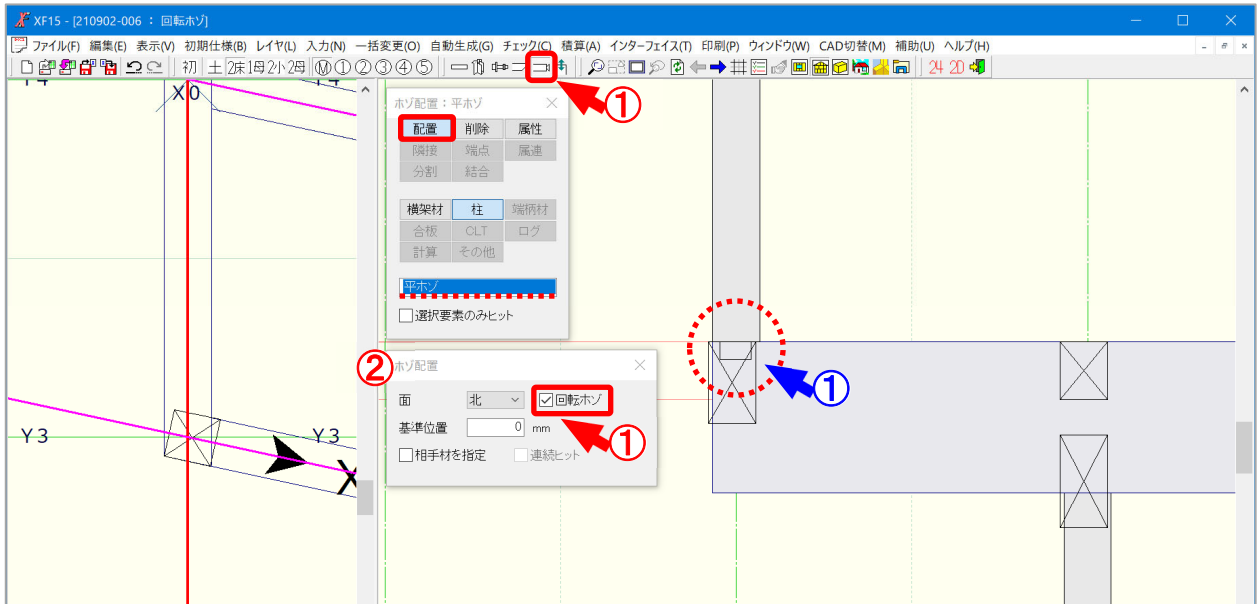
XF15 - [210902-006 ： 回転ホゾ]

ファイル(F) 編集(E) 表示(V) 初期仕様(B) レイヤ(L) 入力(N) 一括変更(O) 自動生成(G) チェック(C) 積算(A) インターフェイス(T) 印刷(P) ウィンドウ(W) CAD切替(M) 補助(U) ヘルプ(H)

初 土 2床 1母 2小 2母 Ⓜ ① ② ③ ④ ⑤ 24 20

①

X0

ホゾ配置：平ホゾ

配置 削除 属性
隣接 端点 属連
分割 結合

横架材 柱 端柄材
合板 CLT ログ
計算 その他

平ホゾ

選択要素のみヒット

①

②

ホゾ配置

面 北 回転ホゾ

基準位置 0 mm

相手材を指定 連続ヒット

①

Y3

Y3

X